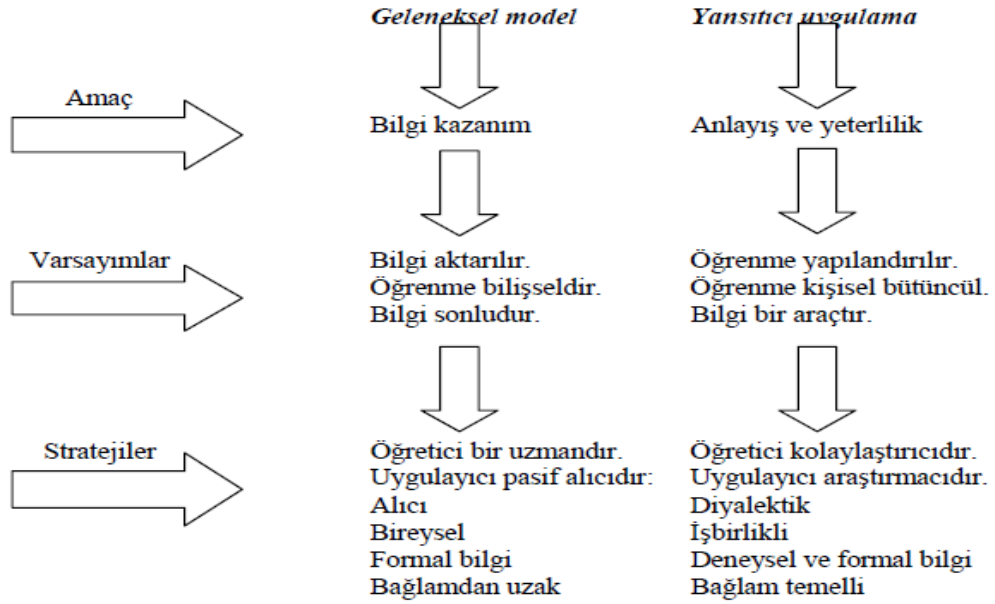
Geleneksel model

Yansıtıcı uygulama

Amaç

Bilgi kazanım

Anlayış ve yeterlilik

Varsayımlar

Bilgi aktarılır.
Öğrenme bilişseldir.
Bilgi sonludur.

Öğrenme yapılandırılır.
Öğrenme kişisel bütüncül.
Bilgi bir araçtır.

Stratejiler

Öğretici bir uzmandır.
Uygulayıcı pasif alıcıdır:
Alıcı
Bireysel
Formal bilgi
Bağlamdan uzak

Öğretici kolaylaştırıcıdır.
Uygulayıcı araştırmacıdır.
Diyalektik
İşbirlikli
Deneysel ve formal bilgi
Bağlam temelli